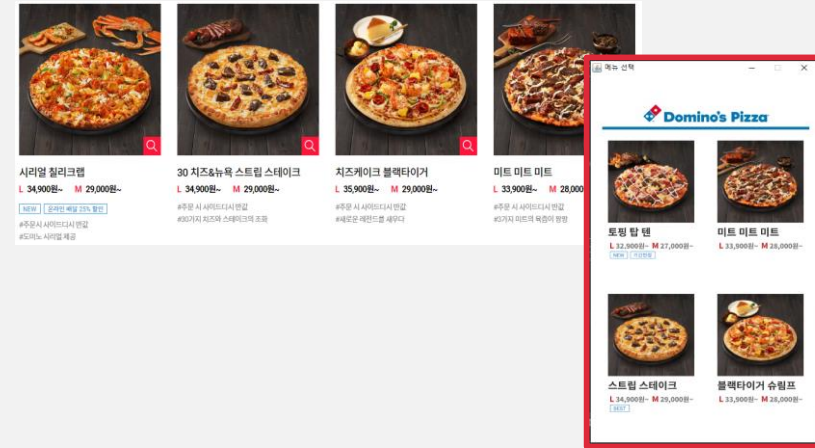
시리얼 칠리크랩
L 34,900원~ M 29,000원~
NEW 온라인 배달 25% 할인
#주문 시 사이드디시 변경
#도미노 사이덤 제공

30 치즈&뉴욕 스트립 스테이크
L 34,900원~ M 29,000원~
#주문 시 사이드디시 변경
#30가지 치즈와 스테이크의 조화

치즈케이크 블랙타이거
L 35,900원~ M 29,000원~
#주문 시 사이드디시 변경
#새로운 레전드를 세우다

미트 미트 미트
L 33,900원~ M 28,00
#주문 시 사이드디시 변경
#3가지 미트의 육즙의 향연

메뉴 선택
Domino's Pizza

토핑 탑 텐
L 32,900원~ M 27,000원~
NEW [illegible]

미트 미트 미트
L 33,900원~ M 28,000원~

스트립 스테이크
L 34,900원~ M 29,000원~
BEST

블랙타이거 슈림프
L 33,900원~ M 28,000원~